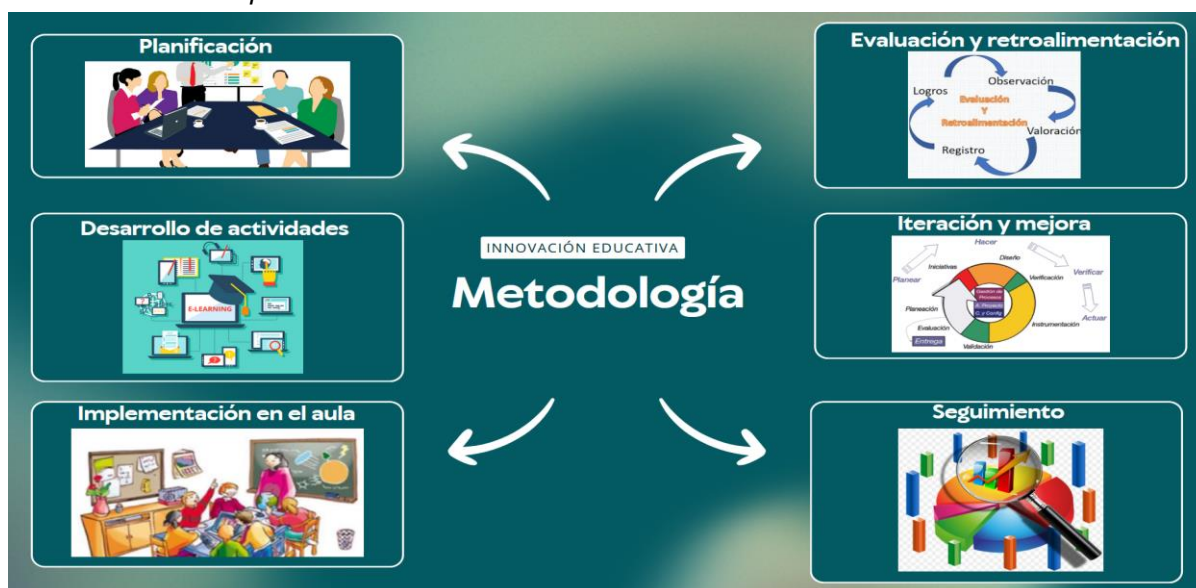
Planificación

Evaluación y retroalimentación

Observación
Logros
Evaluación Y Retroalimentación
Valoración
Registro

Desarrollo de actividades

E-LEARNING

INNOVACIÓN EDUCATIVA
Metodología

Iteración y mejora

Hacer
Diseño
Iniciativas
Verificación
Verificar
Planear
Gestión de Procesos
A. Proyecto
C. y Config.
Planeación
Actuar
Evaluación
Instrumentación
Entrega
Validación

Implementación en el aula

Seguimiento